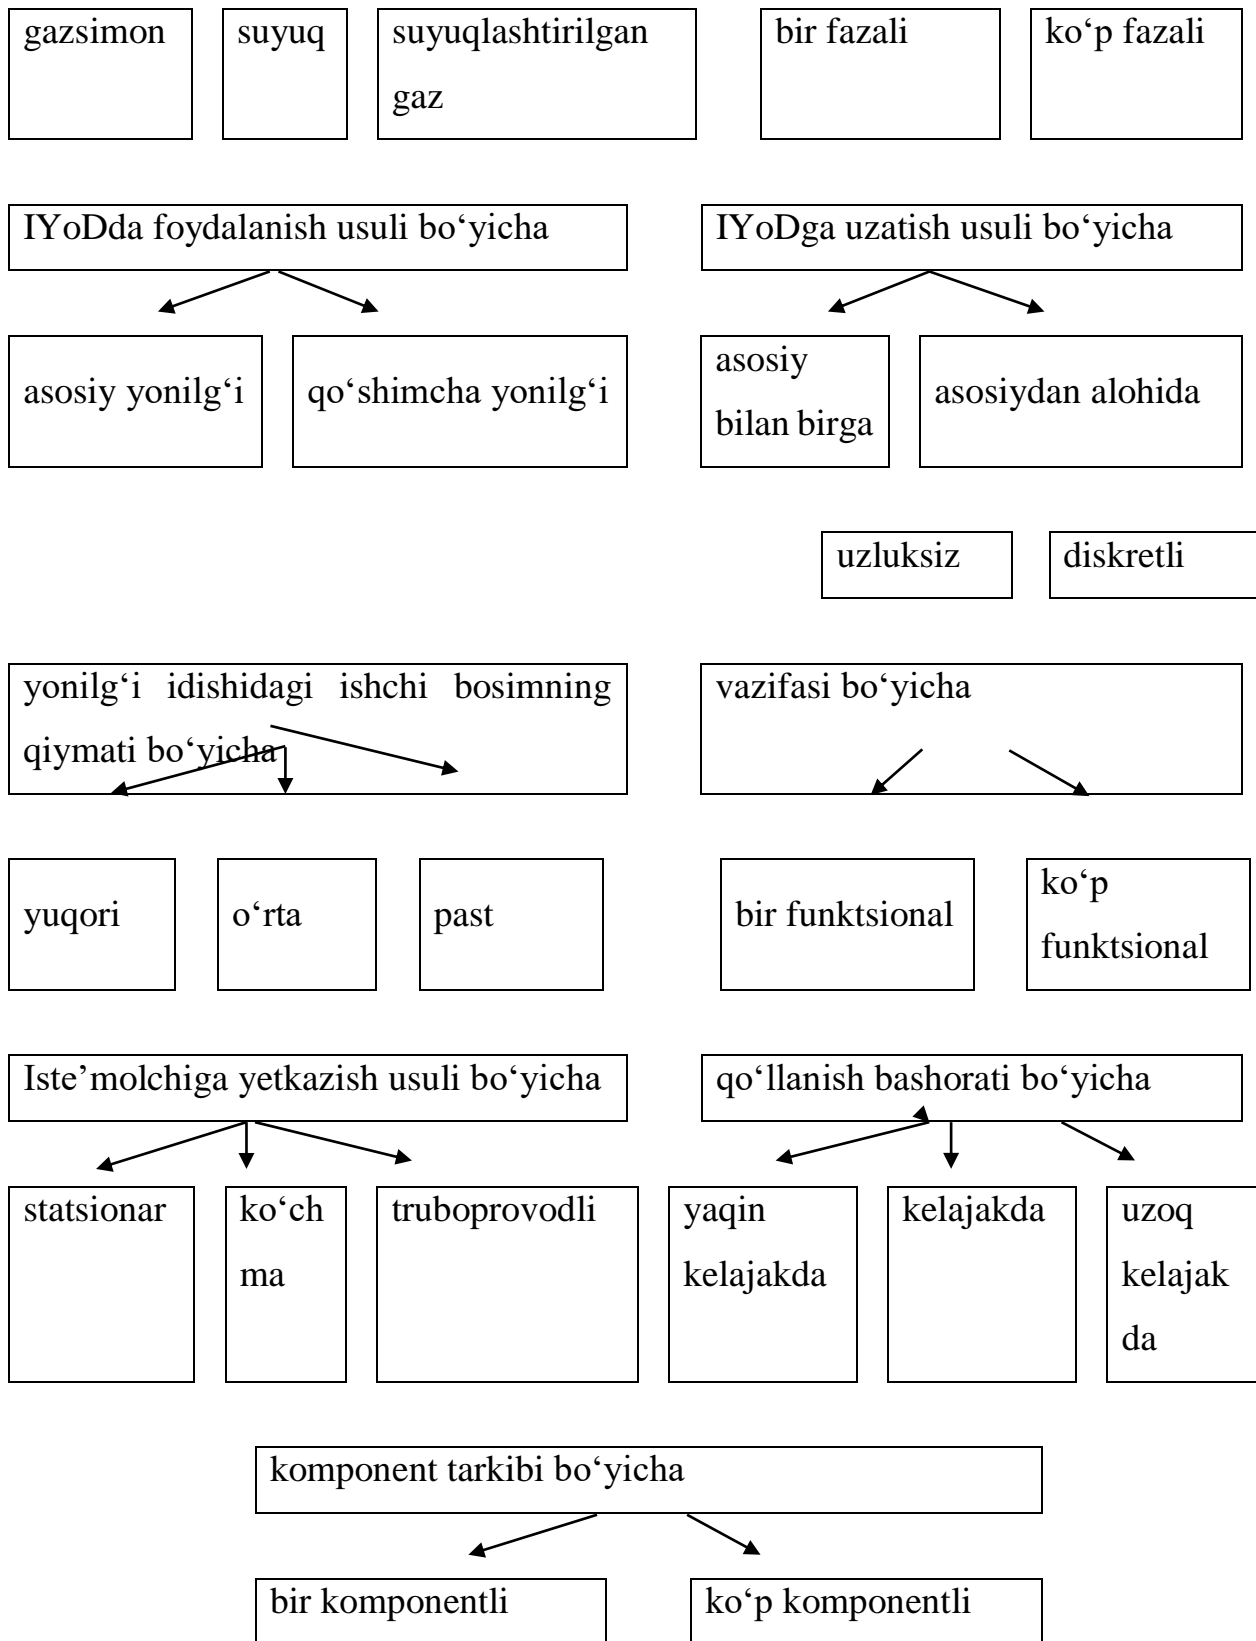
gazsimon

suyuq

suyuqlashtirilgan gaz

bir fazali

ko‘p fazali

IYoDda foydalanish usuli bo‘yicha

IYoDga uzatish usuli bo‘yicha

asosiy yonilg‘i

qo‘shimcha yonilg‘i

asosiy bilan birga

asosiydan alohida

uzluksiz

diskretli

yonilg‘i idishidagi ishchi bosimning qiymati bo‘yicha

vazifasi bo‘yicha

yuqori

o‘rta

past

bir funktsional

ko‘p funktsional

Iste’molchiga yetkazish usuli bo‘yicha

qo‘llanish bashorati bo‘yicha

statsionar

ko‘chma

truboprovodli

yaqin kelajakda

kelajakda

uzoq kelajakda

komponent tarkibi bo‘yicha

bir komponentli

ko‘p komponentli